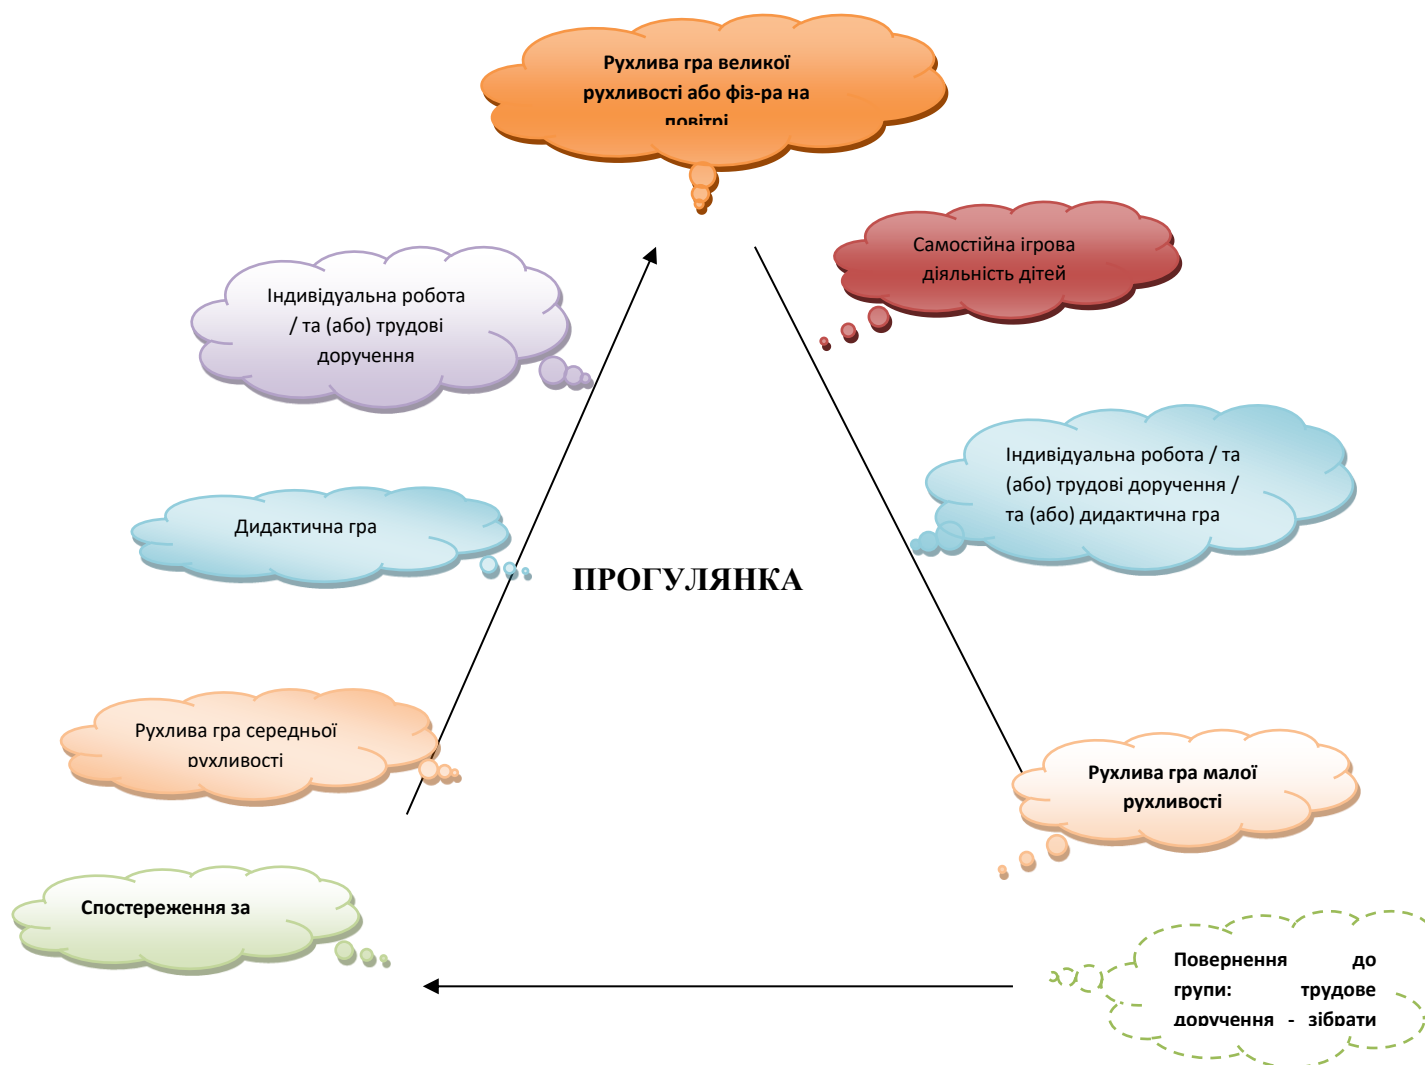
Рухлива гра великої рухливості або фіз-ра на повітрі

Самостійна ігрова діяльність дітей

Індивідуальна робота / та (або) трудові доручення

Індивідуальна робота / та (або) трудові доручення / та (або) дидактична гра

Дидактична гра

ПРОГУЛЯНКА

Рухлива гра середньої рухливості

Рухлива гра малої рухливості

Спостереження за

Повернення до групи: трудове доручення - зібрати